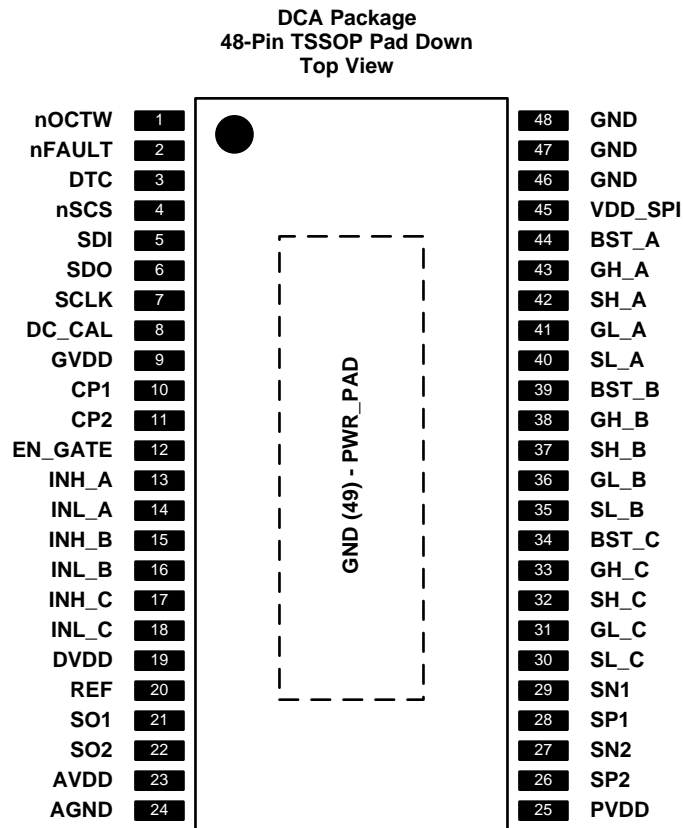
DCA Package
48-Pin TSSOP Pad Down
Top View

nOCTW 1
nFAULT 2
DTC 3
nSCS 4
SDI 5
SDO 6
SCLK 7
DC_CAL 8
GVDD 9
CP1 10
CP2 11
EN_GATE 12
INH_A 13
INL_A 14
INH_B 15
INL_B 16
INH_C 17
INL_C 18
DVDD 19
REF 20
SO1 21
SO2 22
AVDD 23
AGND 24

GND (49) - PWR_PAD

48 GND
47 GND
46 GND
45 VDD_SPI
44 BST_A
43 GH_A
42 SH_A
41 GL_A
40 SL_A
39 BST_B
38 GH_B
37 SH_B
36 GL_B
35 SL_B
34 BST_C
33 GH_C
32 SH_C
31 GL_C
30 SL_C
29 SN1
28 SP1
27 SN2
26 SP2
25 PVDD